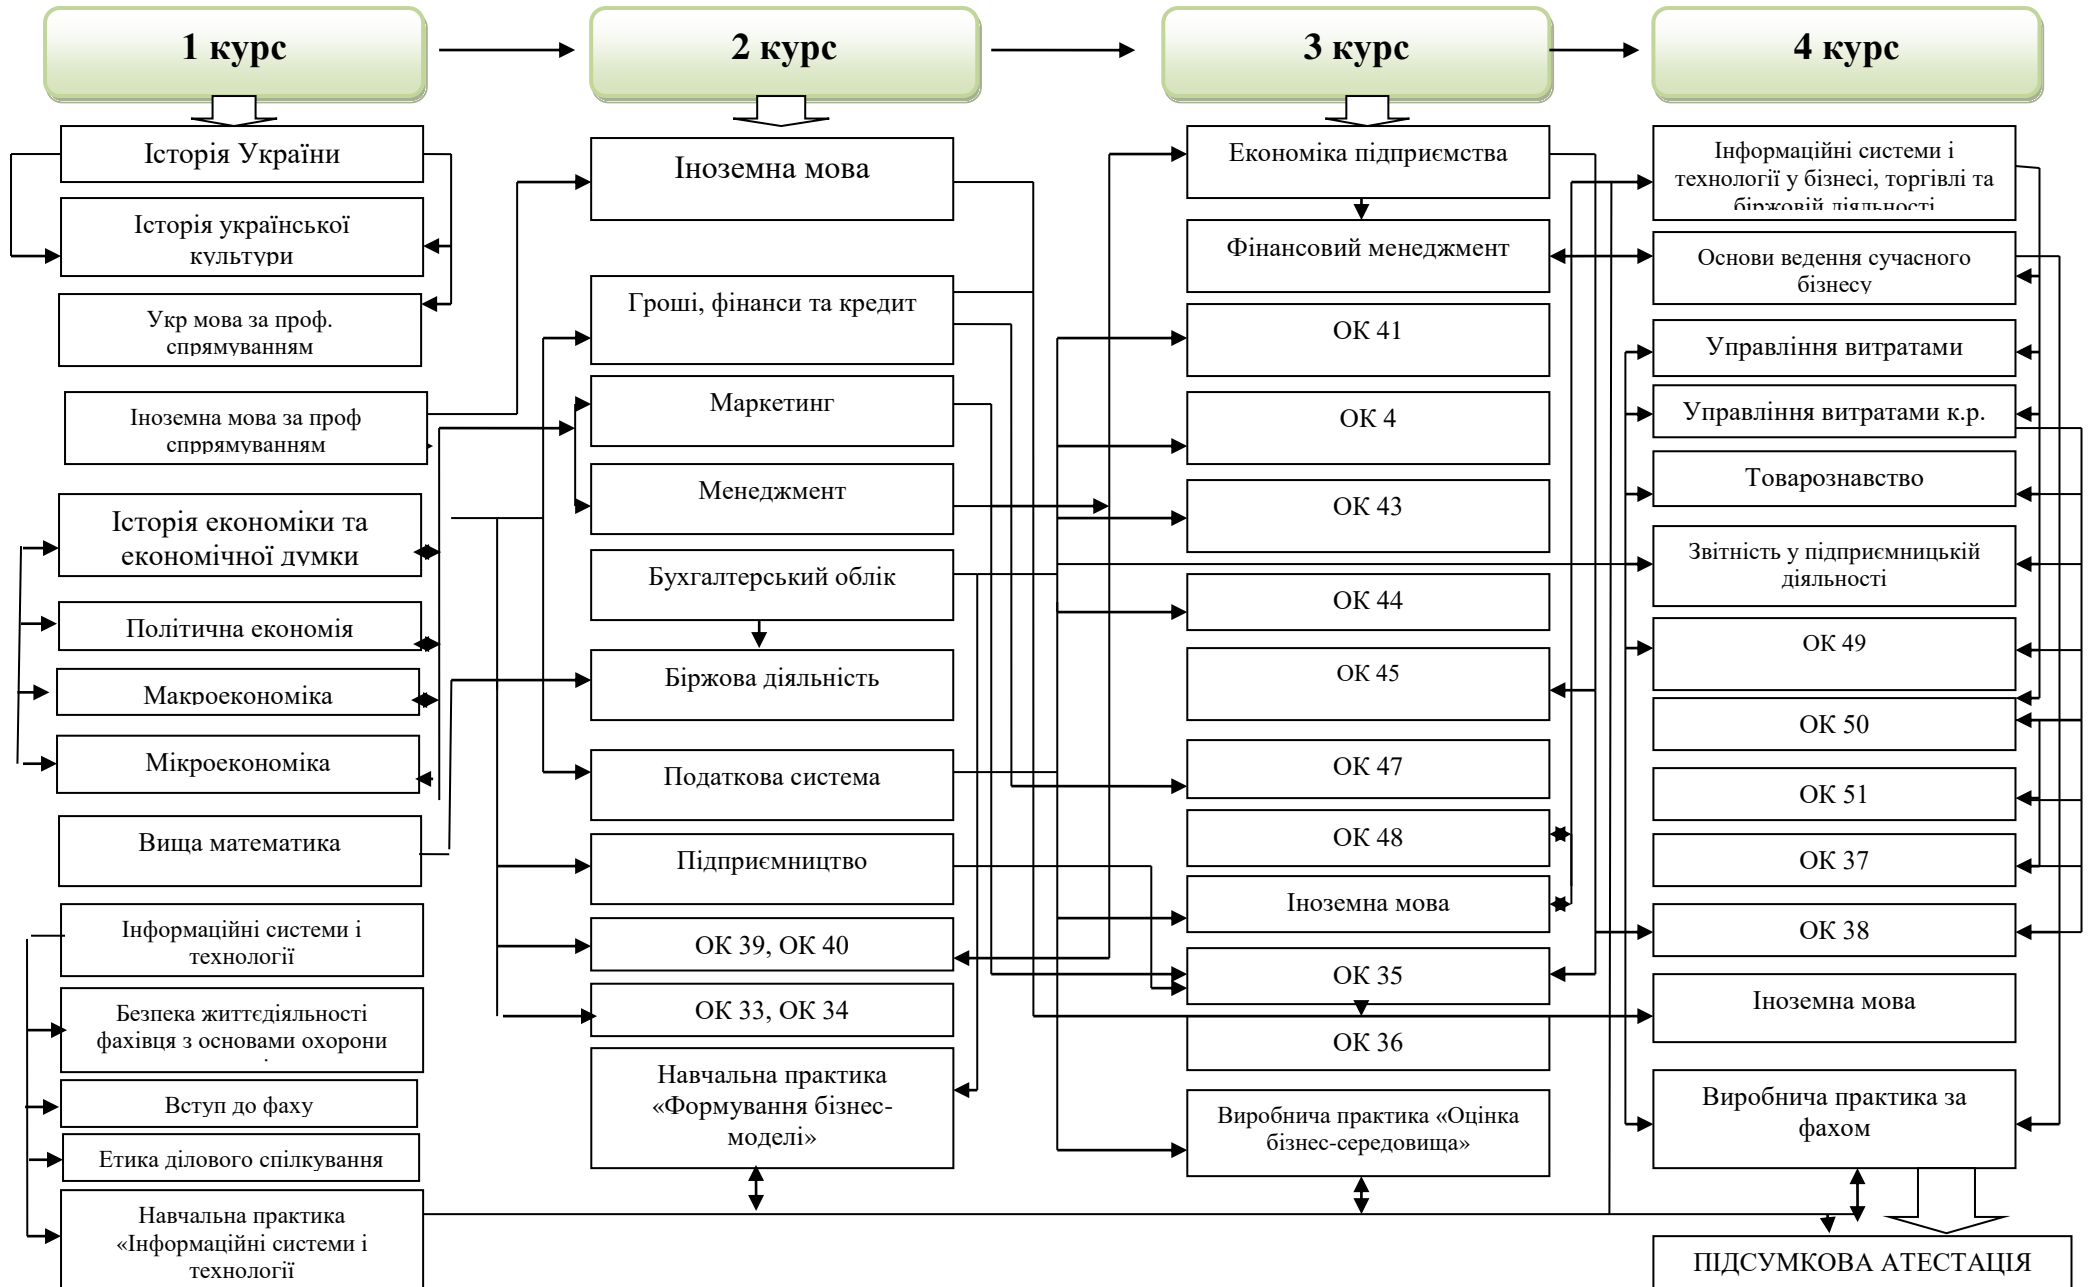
1 курс

2 курс

3 курс

4 курс

Історія України

Історія української культури

Укр мова за проф. спрямуванням

Іноземна мова за проф спррямуванням

Історія економіки та економічної думки

Політична економія

Макроекономіка

Мікроекономіка

Вища математика

Інформаційні системи і технології

Безпека життєдіяльності фахівця з основами охорони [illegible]

Вступ до фаху

Етика ділового спілкування

Навчальна практика «Інформаційні системи і технології

Іноземна мова

Гроші, фінанси та кредит

Маркетинг

Менеджмент

Бухгалтерський облік

Біржова діяльність

Податкова система

Підприємництво

ОК 39, ОК 40

ОК 33, ОК 34

Навчальна практика «Формування бізнес-моделі»

Економіка підприємства

Фінансовий менеджмент

ОК 41

ОК 4

ОК 43

ОК 44

ОК 45

ОК 47

ОК 48

Іноземна мова

ОК 35

ОК 36

Виробнича практика «Оцінка бізнес-середовища»

Інформаційні системи і технології у бізнесі, торгівлі та біржовій діяльності

Основи ведення сучасного бізнесу

Управління витратами

Управління витратами к.р.

Товарознавство

Звітність у підприємницькій діяльності

ОК 49

ОК 50

ОК 51

ОК 37

ОК 38

Іноземна мова

Виробнича практика за фахом

ПІДСУМКОВА АТЕСТАЦІЯ